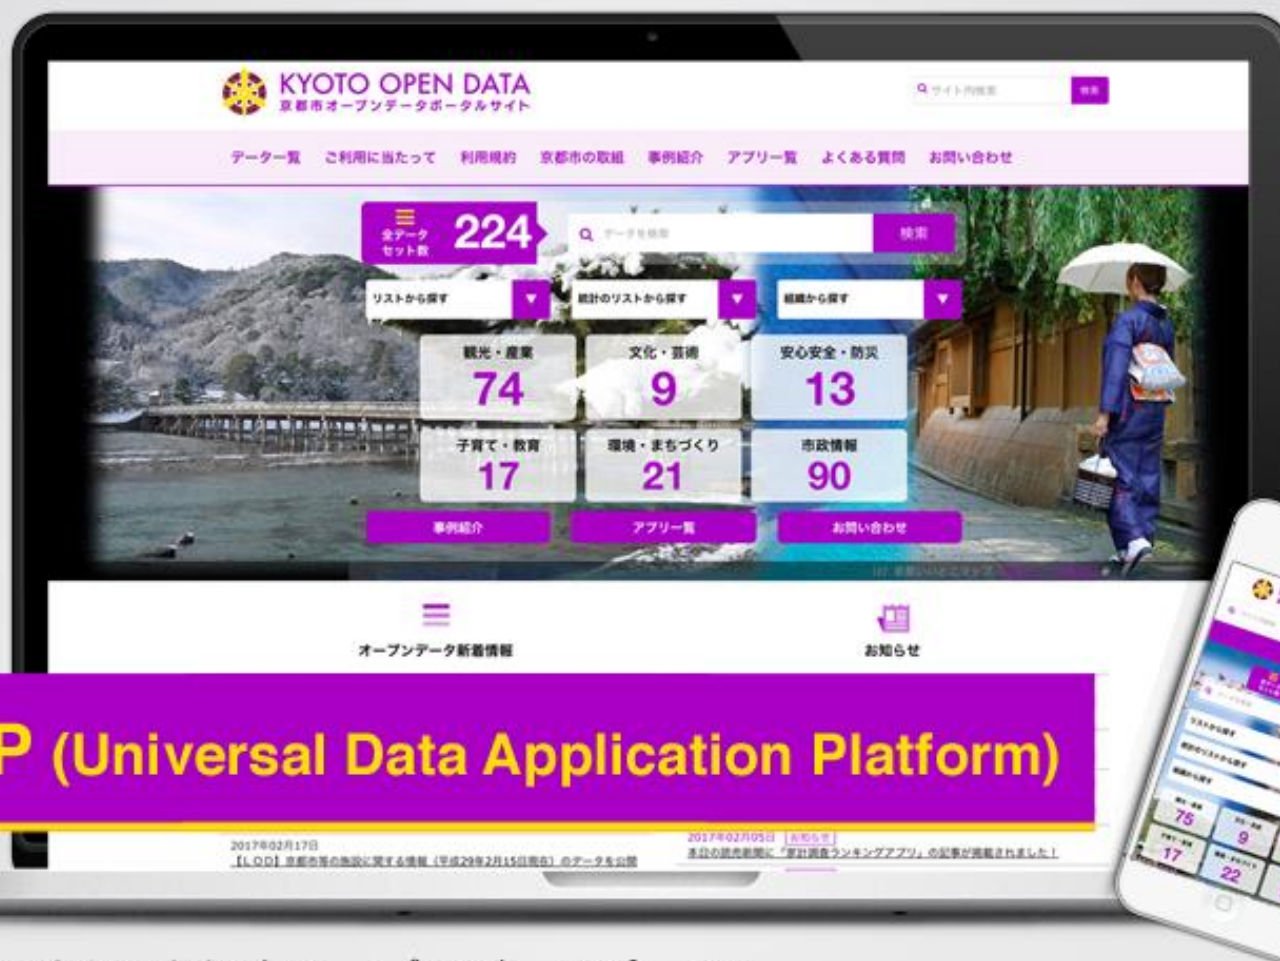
KYOTO OPEN DATA
京都市オープンデータポータルサイト

サイト内検索
検索

データ一覧　ご利用に当たって　利用規約　京都市の取組　事例紹介　アプリ一覧　よくある質問　お問い合わせ

全データセット数 224

データを検索
検索

リストから探す
統計のリストから探す
組織から探す

観光・産業 74
文化・芸術 9
安心安全・防災 13
子育て・教育 17
環境・まちづくり 21
市政情報 90

事例紹介
アプリ一覧
お問い合わせ

オープンデータ新着情報
お知らせ

P (Universal Data Application Platform)

2017年02月17日
【LOD】京都市等の施設に関する情報（平成29年2月15日現在）のデータを公開

2017年02月05日 お知らせ
本日の読売新聞に「家計調査ランキングアプリ」の記事が掲載されました！

リストから探す
統計のリストから探す
組織から探す
75
9
17
22